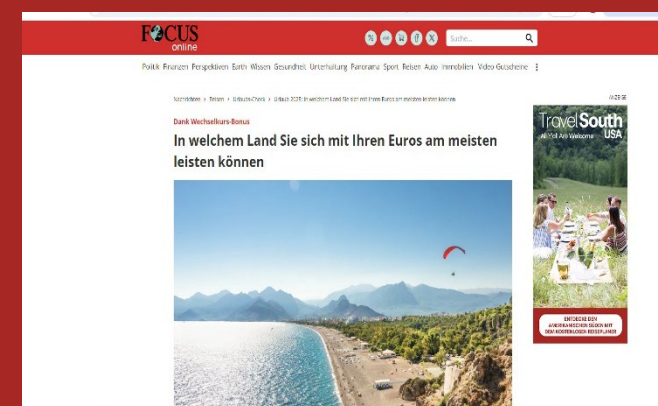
FOCUS online

Suche...

Politik Finanzen Perspektiven Earth Wissen Gesundheit Unterhaltung Panorama Sport Reisen Auto Immobilien Video Gutscheine

Nachrichten > Reisen > Urlaubs-Check > Urlaub 2025: In welchem Land Sie sich mit Ihren Euros am meisten leisten können

Dank Wechselkurs-Bonus

In welchem Land Sie sich mit Ihren Euros am meisten leisten können

ANZEIGE

TravelSouth USA

All Y'all Are Welcome

ENTDECKE DEN AMERIKANISCHEN SÜDEN MIT DEM KOSTENLOSEN REISEPLANER